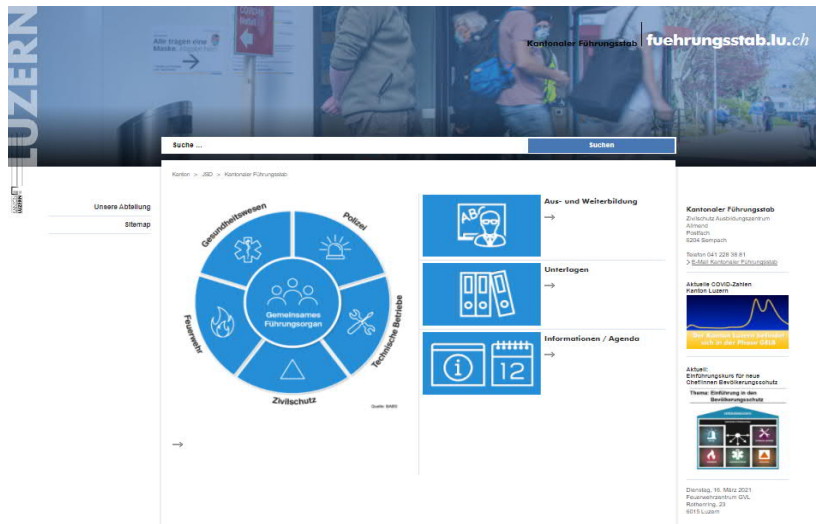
LUZERN

Alle tragen eine Maske.

COVID-19

Kantonaler Führungsstab | fuehrungsstab.lu.ch

Suche ...

Suchen

Kanton » JSD » Kantonaler Führungsstab

Unsere Abteilung

Sitemap

Gesundheitswesen

Polizei

Gemeinsames Führungsorgan

Technische Betriebe

Zivilschutz

Feuerwehr

Quelle: BABS

→

Aus- und Weiterbildung

→

Unterlagen

→

Informationen / Agenda

→

12

Kantonaler Führungsstab
Zivilschutz Ausbildungszentrum
Allmend
Postfach
6204 Sempach

Telefon 041 228 38 61
> E-Mail Kantonaler Führungsstab

Aktuelle COVID-Zahlen Kanton Luzern

Der Kanton Luzern befindet sich in der Phase GELB

Aktuell:
Einführungskurs für neue Chefinnen Bevölkerungsschutz

Thema: Einführung in den Bevölkerungsschutz

Dienstag, 16. März 2021
Feuerwehrzentrum GVL
Rothenring 23
6015 Luzern